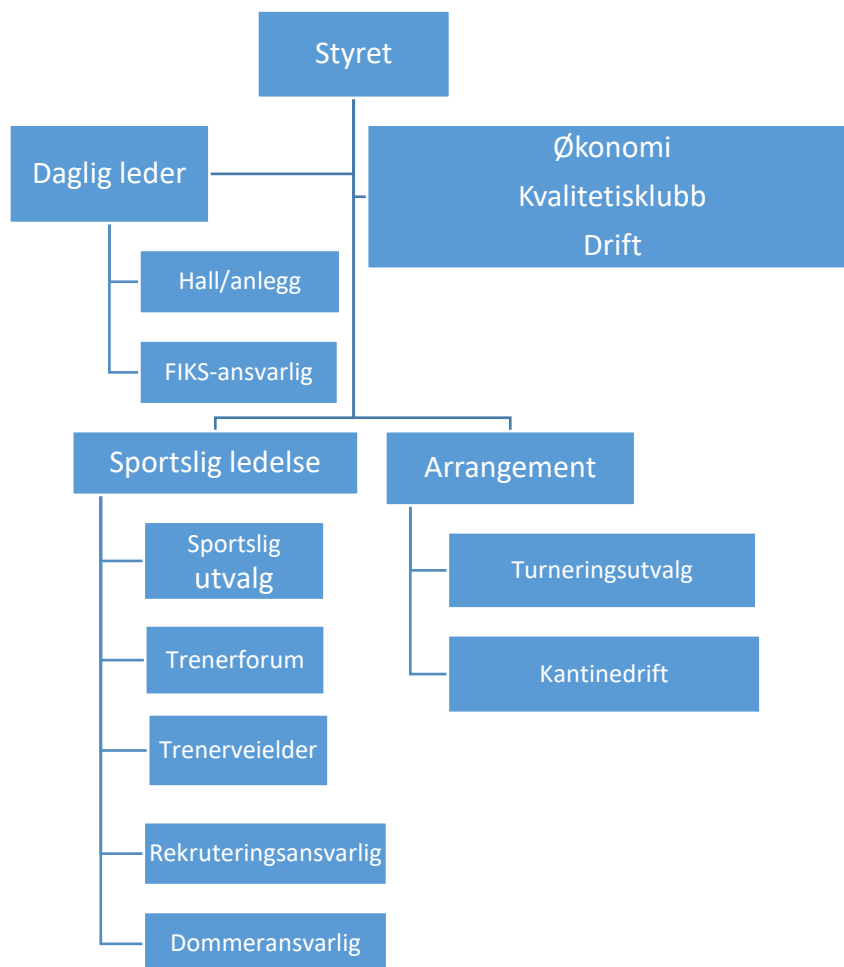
Styret

Daglig leder

Økonomi
Kvalitetisklubb
Drift

Hall/anlegg

FIKS-ansvarlig

Sportslig ledelse

Arrangement

Sportslig utvalg

Trenerforum

Trenerveielder

Rekruteringsansvarlig

Dommeransvarlig

Turneringsutvalg

Kantinedrift